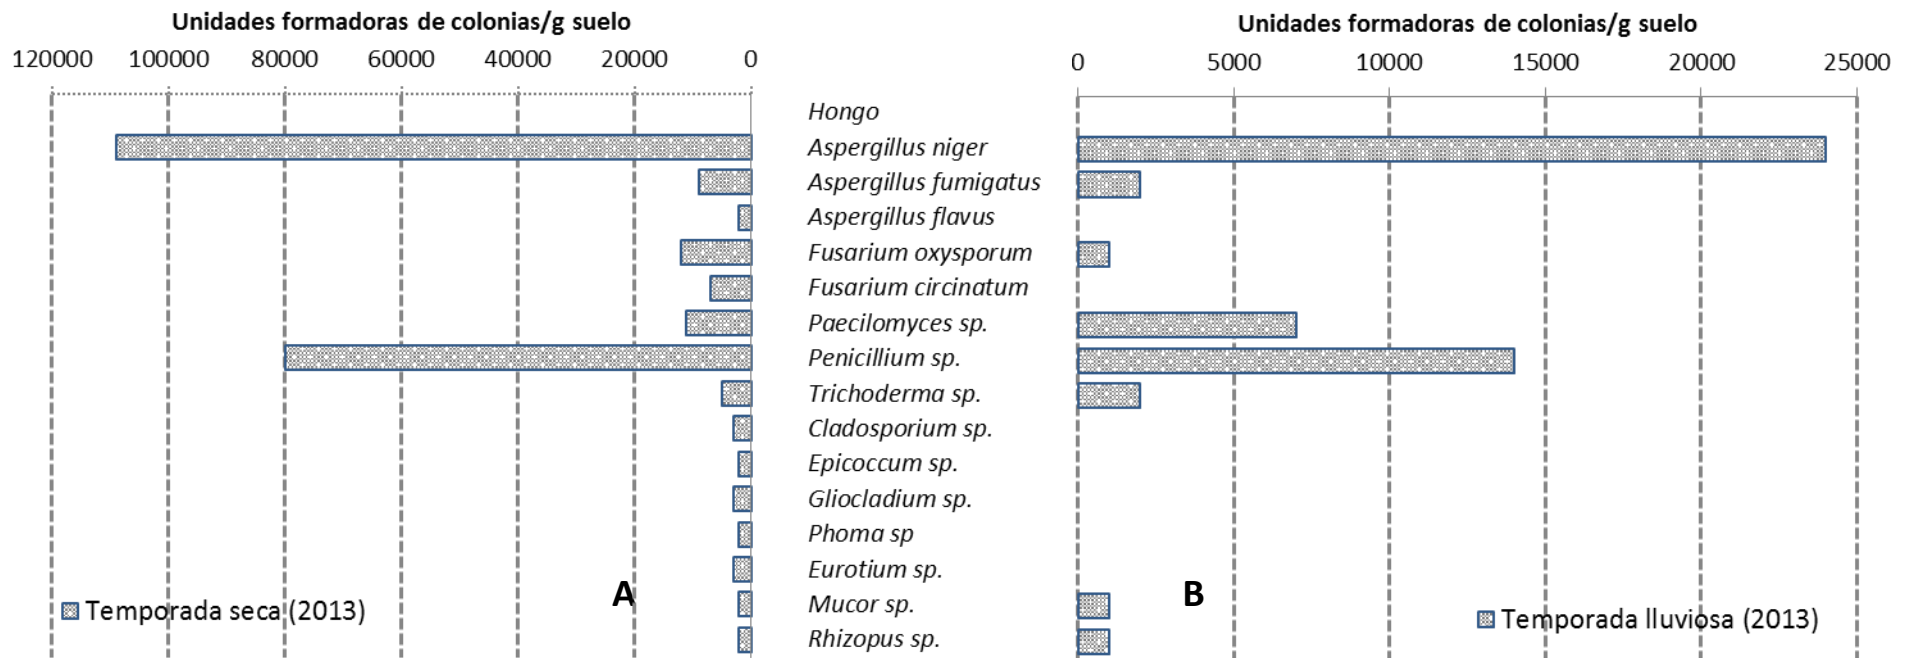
Unidades formadoras de colonias/g suelo

120000 100000 80000 60000 40000 20000 0

Temporada seca (2013)

A

Hongo
Aspergillus niger
Aspergillus fumigatus
Aspergillus flavus
Fusarium oxysporum
Fusarium circinatum
Paecilomyces sp.
Penicillium sp.
Trichoderma sp.
Cladosporium sp.
Epicoccum sp.
Gliocladium sp.
Phoma sp
Eurotium sp.
Mucor sp.
Rhizopus sp.

Unidades formadoras de colonias/g suelo

0 5000 10000 15000 20000 25000

B

Temporada lluviosa (2013)